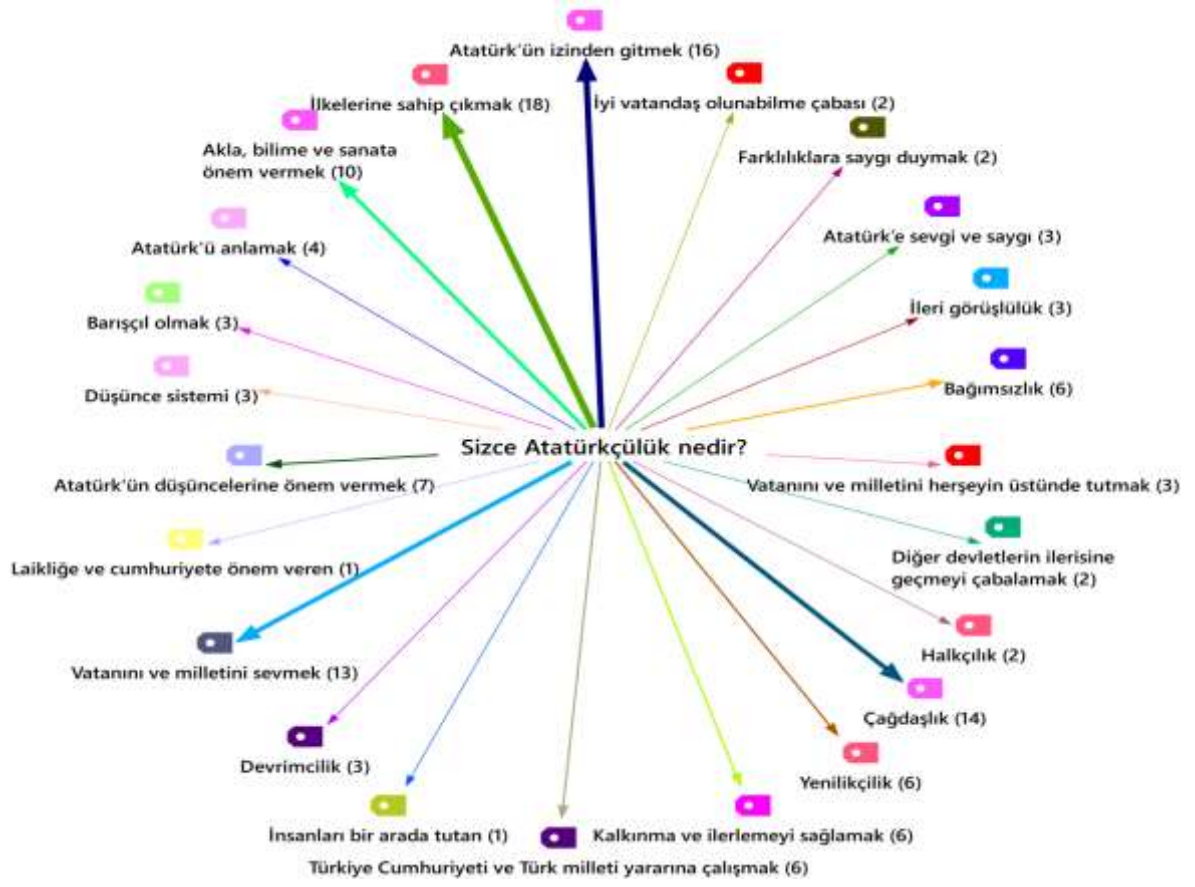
Atatürk'ün izinden gitmek (16)

İlkelerine sahip çıkmak (18)

İyi vatandaş olunabilme çabası (2)

Akla, bilime ve sanata önem vermek (10)

Farklılıklara saygı duymak (2)

Atatürk'e sevgi ve saygı (3)

Atatürk'ü anlamak (4)

İleri görüşlülük (3)

Barışçıl olmak (3)

Düşünce sistemi (3)

Bağımsızlık (6)

Sizce Atatürkçülük nedir?

Atatürk'ün düşüncelerine önem vermek (7)

Vatanını ve milletini herşeyin üstünde tutmak (3)

Laikliğe ve cumhuriyete önem veren (1)

Diğer devletlerin ilerisine geçmeyi çabalamak (2)

Halkçılık (2)

Vatanını ve milletini sevmek (13)

Çağdaşlık (14)

Devrimcilik (3)

Yenilikçilik (6)

İnsanları bir arada tutan (1)

Kalkınma ve ilerlemeyi sağlamak (6)

Türkiye Cumhuriyeti ve Türk milleti yararına çalışmak (6)